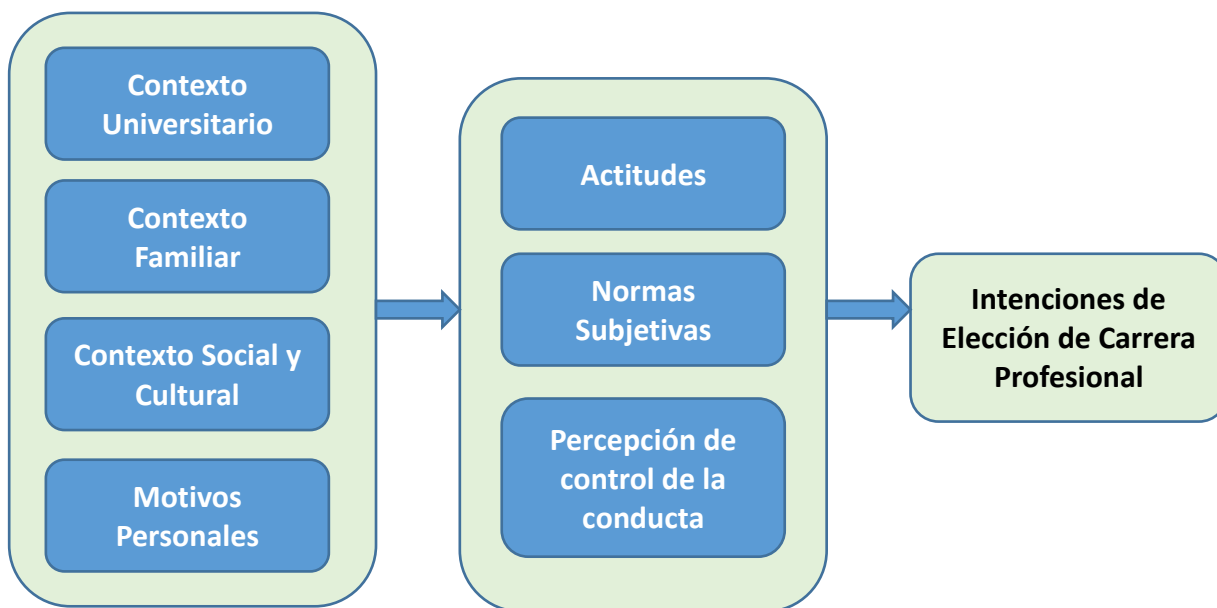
Contexto Universitario

Contexto Familiar

Contexto Social y Cultural

Motivos Personales

Actitudes

Normas Subjetivas

Percepción de control de la conducta

Intenciones de Elección de Carrera Profesional